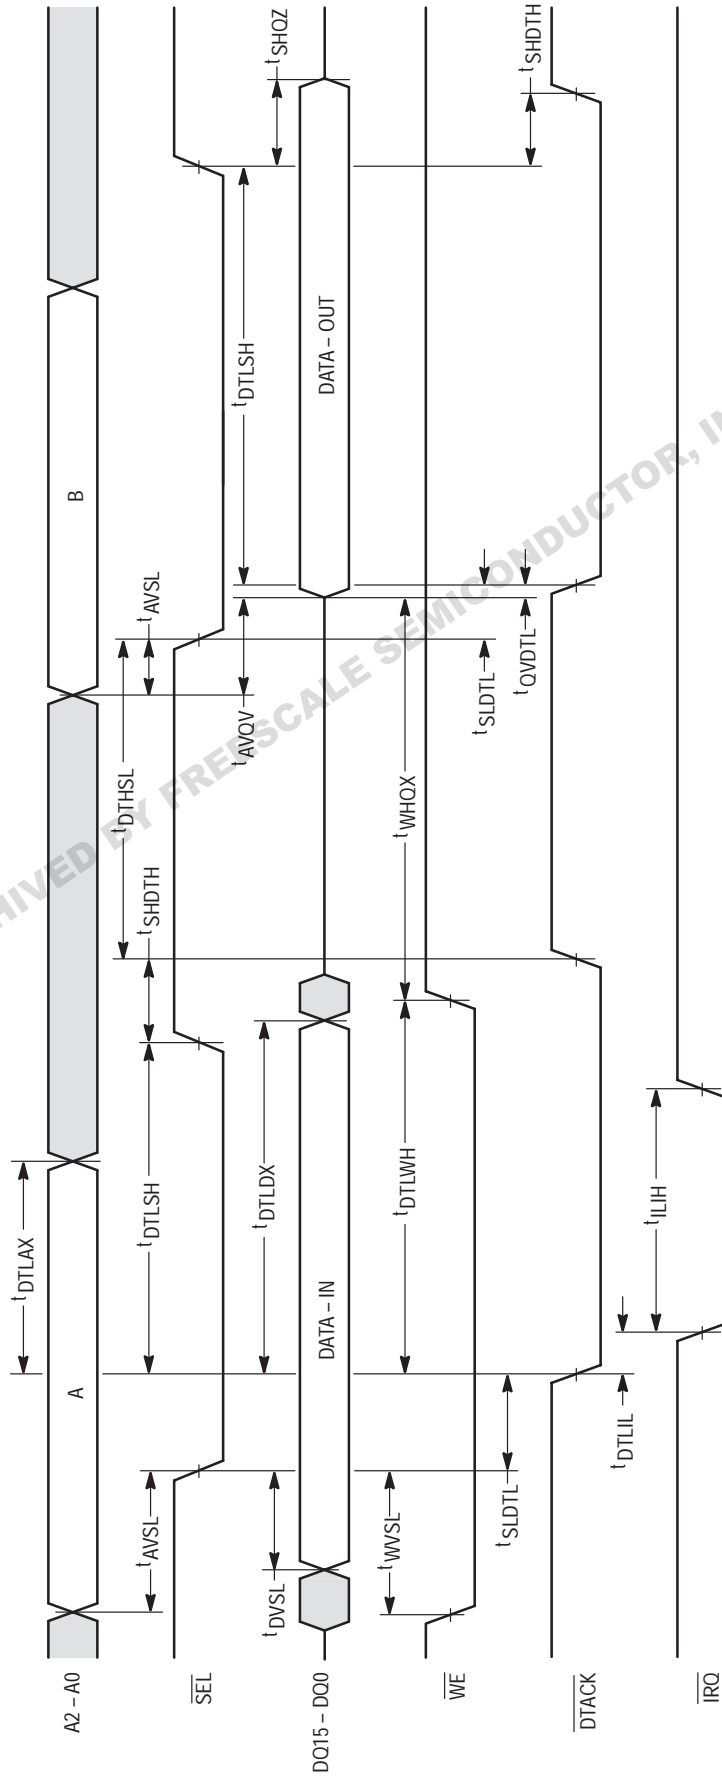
A2 – A0
$\overline{SEL}$
DQ15 – DQ0
$\overline{WE}$
$\overline{DTACK}$
$\overline{IRQ}$

$t_{AVSL}$
$t_{DVSL}$
$t_{WVSL}$
$t_{SLDTL}$
$t_{DTLIL}$
$t_{DTLAX}$
A
$t_{DTLSH}$
$t_{DTLDX}$
DATA – IN
$t_{DTLWH}$
$t_{ILIH}$
$t_{SHDTH}$
$t_{DTHSL}$
$t_{WHQX}$
$t_{AVQV}$
$t_{SLDTL}$
$t_{AVSL}$
$t_{QVDTL}$
B
$t_{DTLSH}$
DATA – OUT
$t_{SHQZ}$
$t_{SHDTH}$

ARCHIVED BY FREESCALE SEMICONDUCTOR, IN